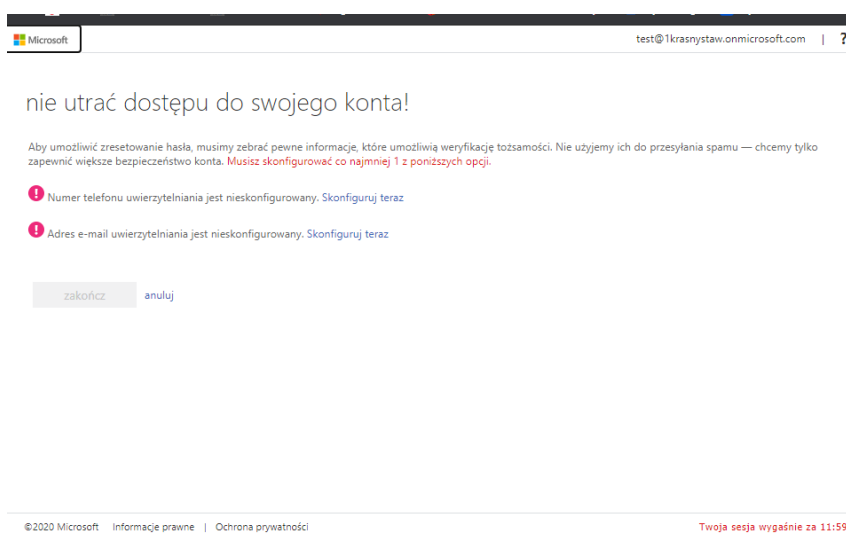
Microsoft

test@1krasnystaw.onmicrosoft.com | ?

nie utrać dostępu do swojego konta!

Aby umożliwić zresetowanie hasła, musimy zebrać pewne informacje, które umożliwią weryfikację tożsamości. Nie użyjemy ich do przesyłania spamu — chcemy tylko zapewnić większe bezpieczeństwo konta. Musisz skonfigurować co najmniej 1 z poniższych opcji.

Numer telefonu uwierzytelniania jest nieskonfigurowany. Skonfiguruj teraz

Adres e-mail uwierzytelniania jest nieskonfigurowany. Skonfiguruj teraz

zakończ anuluj

©2020 Microsoft Informacje prawne | Ochrona prywatności

Twoja sesja wygaśnie za 11:59